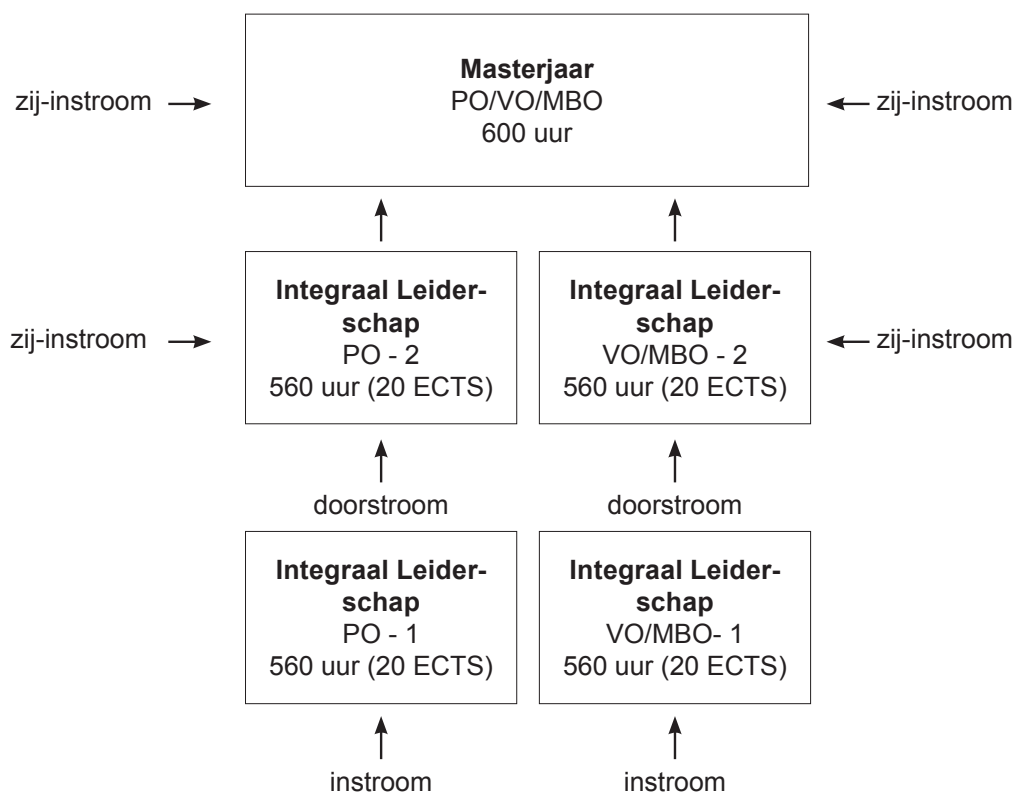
zij-instroom

**Masterjaar**
PO/VO/MBO
600 uur

zij-instroom

zij-instroom

**Integraal Leiderschap**
PO - 2
560 uur (20 ECTS)

**Integraal Leiderschap**
VO/MBO - 2
560 uur (20 ECTS)

zij-instroom

doorstroom

doorstroom

**Integraal Leiderschap**
PO - 1
560 uur (20 ECTS)

**Integraal Leiderschap**
VO/MBO- 1
560 uur (20 ECTS)

instroom

instroom